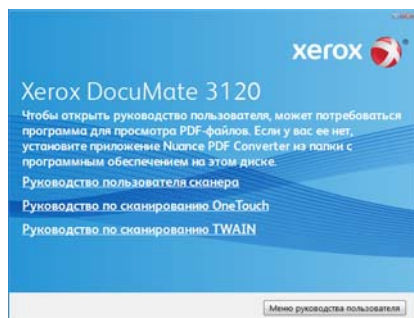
xerox

Xerox DocuMate 3120

Чтобы открыть руководство пользователя, может потребоваться программа для просмотра PDF-файлов. Если у вас ее нет, установите приложение Nuance PDF Converter из папки с программным обеспечением на этом диске.

Руководство пользователя сканера

Руководство по сканированию OneTouch

Руководство по сканированию TWAIN

Меню руководства пользователя